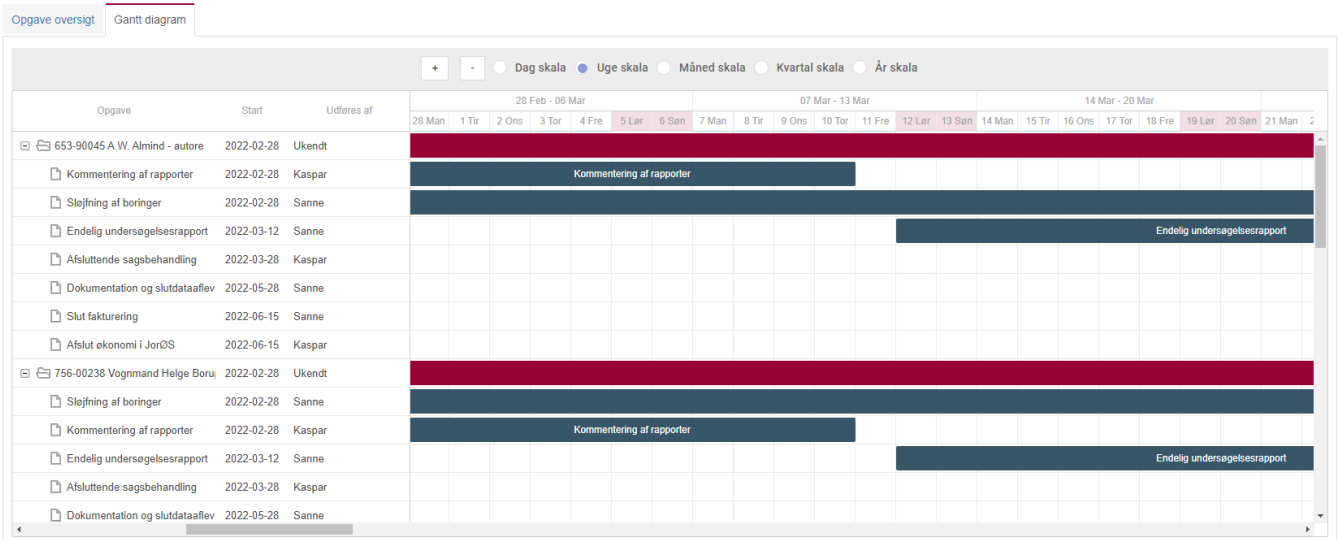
Opgave oversigt | Gantt diagram

+ - Dag skala Uge skala Måned skala Kvartal skala År skala

| Opgave | Start | Udføres af |
|---|---|---|
| 653-90045 A.W. Almind - autore | 2022-02-28 | Ukendt |
| Kommentering af rapporter | 2022-02-28 | Kaspar |
| Sløjfning af boringer | 2022-02-28 | Sanne |
| Endelig undersøgelsesrapport | 2022-03-12 | Sanne |
| Afsluttende sagsbehandling | 2022-03-28 | Kaspar |
| Dokumentation og slutdataaflev | 2022-05-28 | Sanne |
| Slut fakturering | 2022-06-15 | Sanne |
| Afslut økonomi i JorØS | 2022-06-15 | Kaspar |
| 756-00238 Vognmand Helge Boru | 2022-02-28 | Ukendt |
| Sløjfning af boringer | 2022-02-28 | Sanne |
| Kommentering af rapporter | 2022-02-28 | Kaspar |
| Endelig undersøgelsesrapport | 2022-03-12 | Sanne |
| Afsluttende sagsbehandling | 2022-03-28 | Kaspar |
| Dokumentation og slutdataaflev | 2022-05-28 | Sanne |

28 Feb - 06 Mar | 07 Mar - 13 Mar | 14 Mar - 20 Mar

28 Man 1 Tir 2 Ons 3 Tor 4 Fre 5 Lør 6 Søn 7 Man 8 Tir 9 Ons 10 Tor 11 Fre 12 Lør 13 Søn 14 Man 15 Tir 16 Ons 17 Tor 18 Fre 19 Lør 20 Søn 21 Man 2

Kommentering af rapporter
Endelig undersøgelsesrapport
Kommentering af rapporter
Endelig undersøgelsesrapport